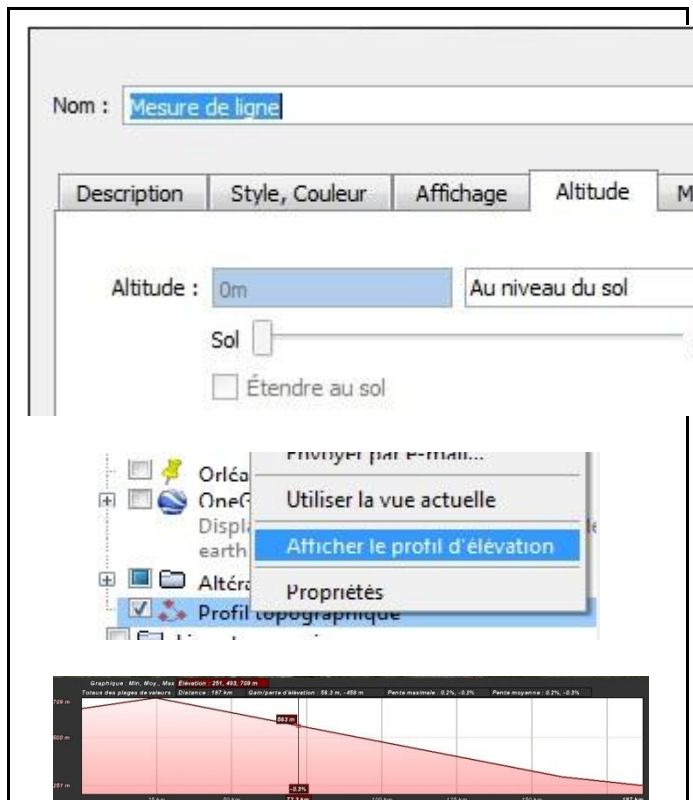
Nom : Mesure de ligne

Description | Style, Couleur | Affichage | Altitude | M

Altitude : 0m | Au niveau du sol

Sol

Étendre au sol

Orléa
OneG
Displ
earth
Altéra
Profil topographique

Envoyer par e-mail...
Utiliser la vue actuelle
Afficher le profil d'élévation
Propriétés

Graphique : Min, Moy, Max Élévation : 251, 493, 709 m
Totaux des plages de valeurs : Distance : 157 km Gain/perte d'élévation : 56.3 m, -458 m Pente maximale : 0.2%, -0.3% Pente moyenne : 0.2%, -0.3%
709 m
500 m
251 m
563 m
-0.3%
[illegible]